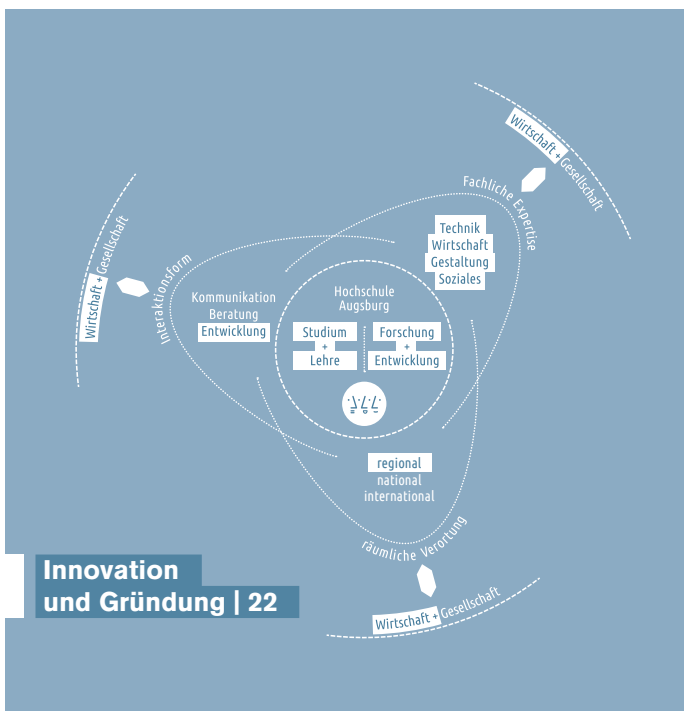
Wirtschaft + Gesellschaft

Fachliche Expertise

Technik
Wirtschaft
Gestaltung
Soziales

Wirtschaft + Gesellschaft

Interaktionsform

Kommunikation
Beratung
Entwicklung

Hochschule
Augsburg

Studium
+
Lehre

Forschung
+
Entwicklung

regional
national
international

räumliche Verortung

Innovation
und Gründung | 22

Wirtschaft + Gesellschaft